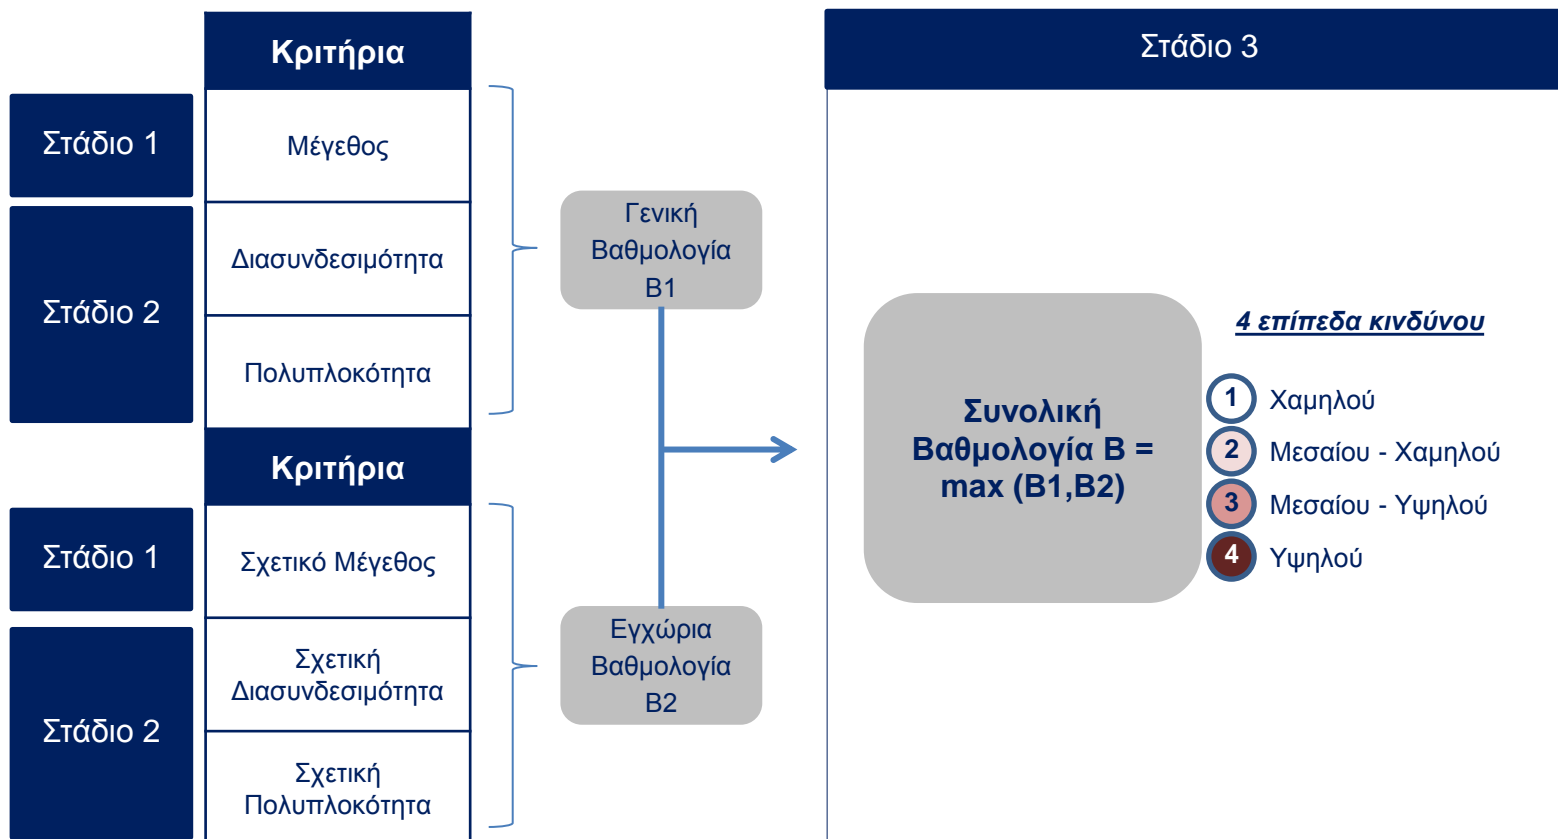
Κριτήρια

Στάδιο 1

Μέγεθος

Στάδιο 2

Διασυνδεσιμότητα

Πολυπλοκότητα

Γενική Βαθμολογία Β1

Κριτήρια

Στάδιο 1

Σχετικό Μέγεθος

Στάδιο 2

Σχετική Διασυνδεσιμότητα

Σχετική Πολυπλοκότητα

Εγχώρια Βαθμολογία Β2

Στάδιο 3

Συνολική Βαθμολογία Β = max (Β1,Β2)

4 επίπεδα κινδύνου

1 Χαμηλού

2 Μεσαίου - Χαμηλού

3 Μεσαίου - Υψηλού

4 Υψηλού